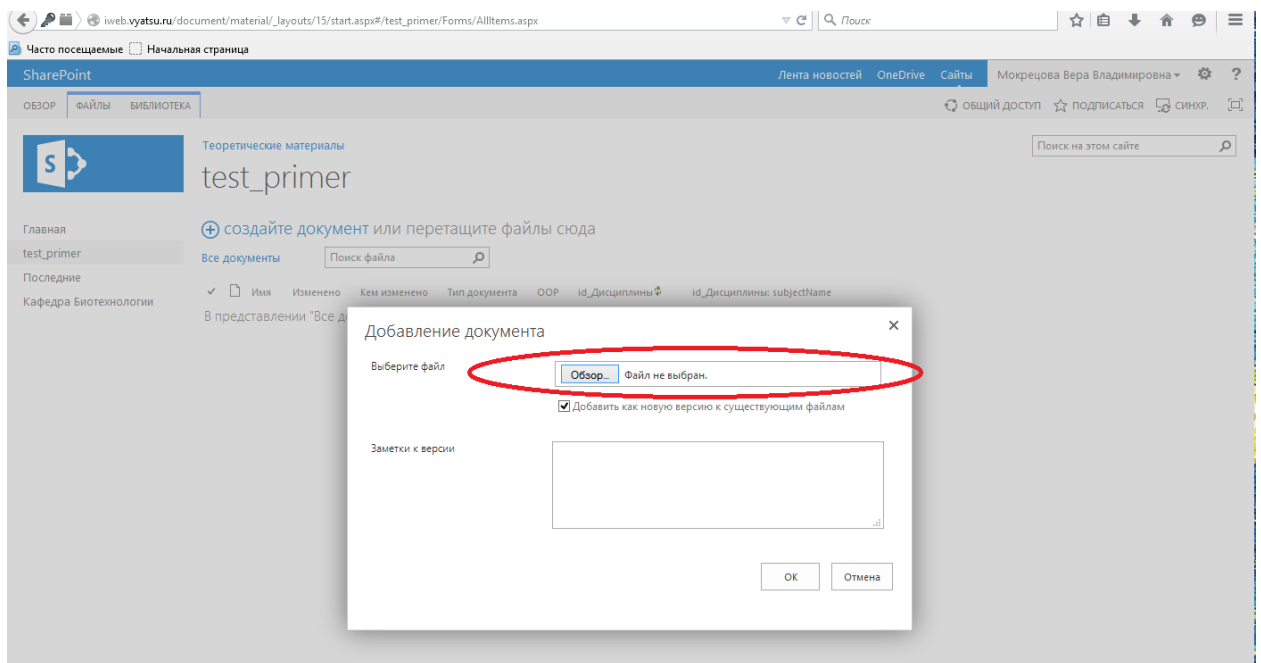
iweb.vyatsu.ru/document/material/_layouts/15/start.aspx#/test_primer/Forms/AllItems.aspx

Поиск

Часто посещаемые Начальная страница

SharePoint

Лента новостей OneDrive Сайты Мокрецова Вера Владимировна ?

ОБЗОР ФАЙЛЫ БИБЛИОТЕКА

ОБЩИЙ ДОСТУП ПОДПИСАТЬСЯ СИНХР.

Теоретические материалы

test_primer

Поиск на этом сайте

Главная
test_primer
Последние
Кафедра Биотехнологии

создайте документ или перетащите файлы сюда

Все документы

Поиск файла

Имя Изменено Кем изменено Тип документа ООР id_Дисциплины id_Дисциплины: subjectName

В представлении "Все д

Добавление документа

×

Выберите файл

Обзор... Файл не выбран.

Добавить как новую версию к существующим файлам

Заметки к версии

ОК

Отмена